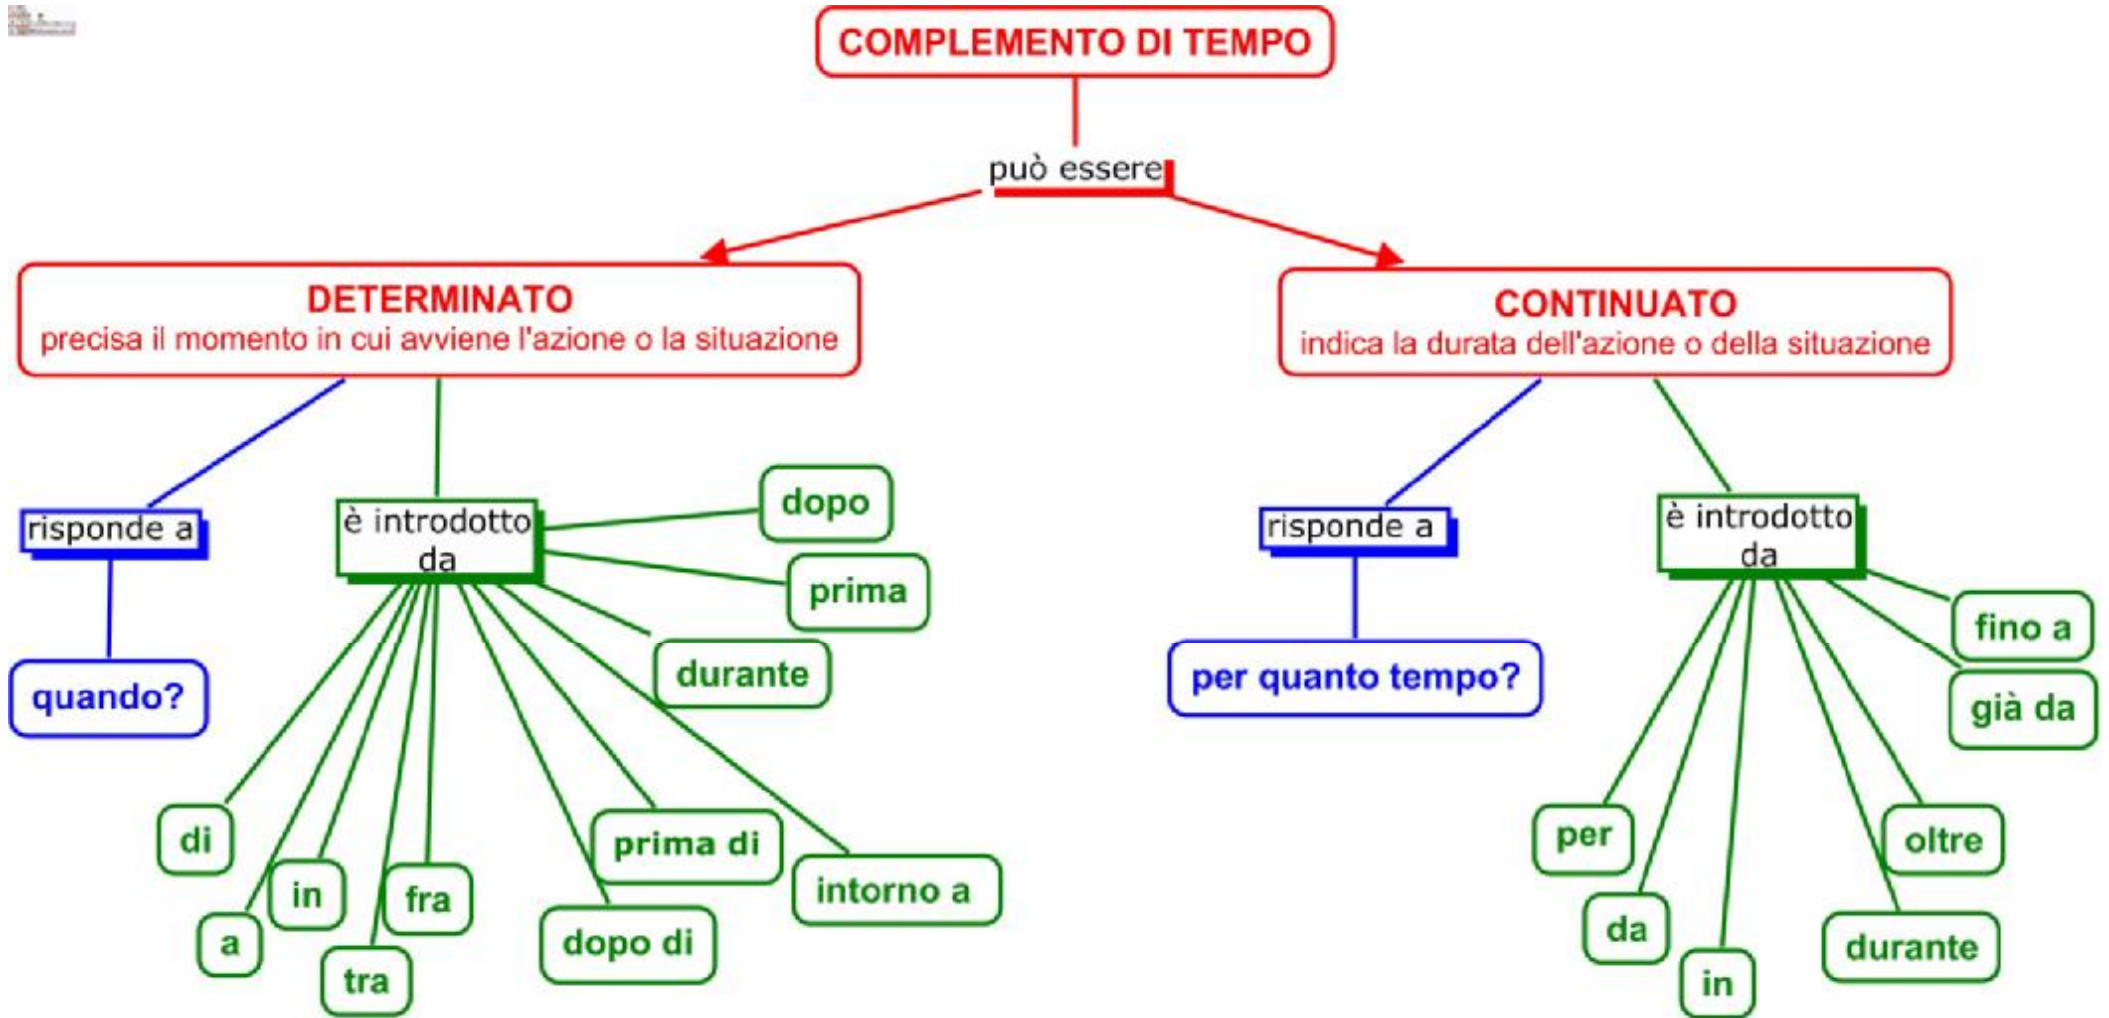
COMPLEMENTO DI TEMPO

può essere

DETERMINATO
precisa il momento in cui avviene l'azione o la situazione

CONTINUATO
indica la durata dell'azione o della situazione

risponde a

quando?

è introdotto da

dopo

prima

durante

di

a

in

tra

fra

dopo di

prima di

intorno a

risponde a

per quanto tempo?

è introdotto da

fino a

già da

per

da

in

durante

oltre